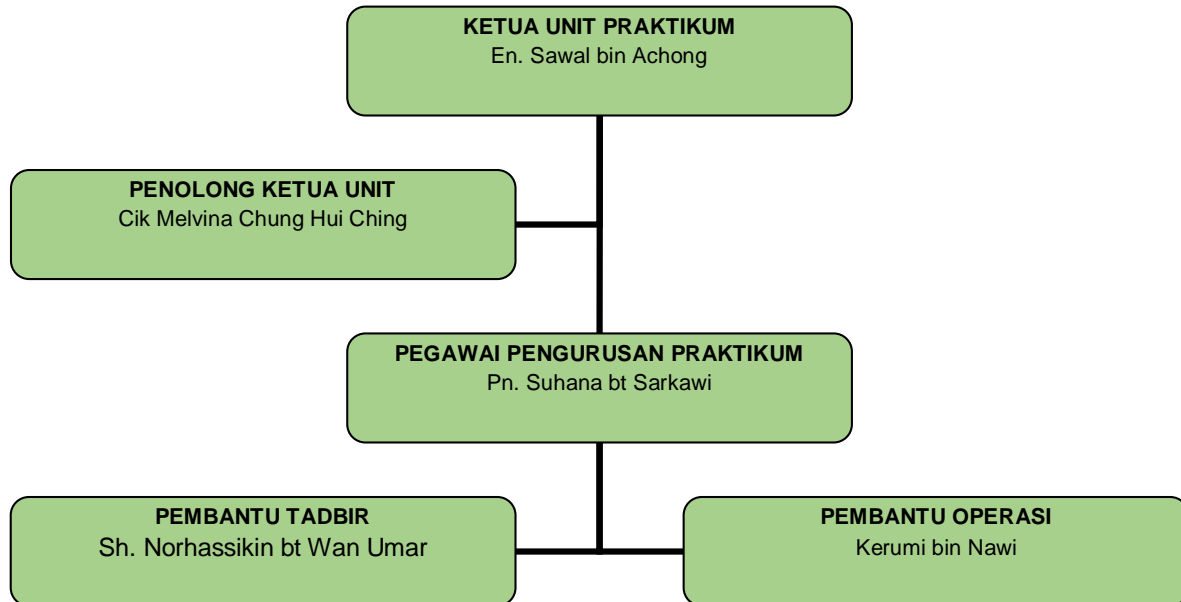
KETUA UNIT PRAKTIKUM
En. Sawal bin Achong

PENOLONG KETUA UNIT
Cik Melvina Chung Hui Ching

PEGAWAI PENGURUSAN PRAKTIKUM
Pn. Suhana bt Sarkawi

PEMBANTU TADBIR
Sh. Norhassikin bt Wan Umar

PEMBANTU OPERASI
Kerumi bin Nawi